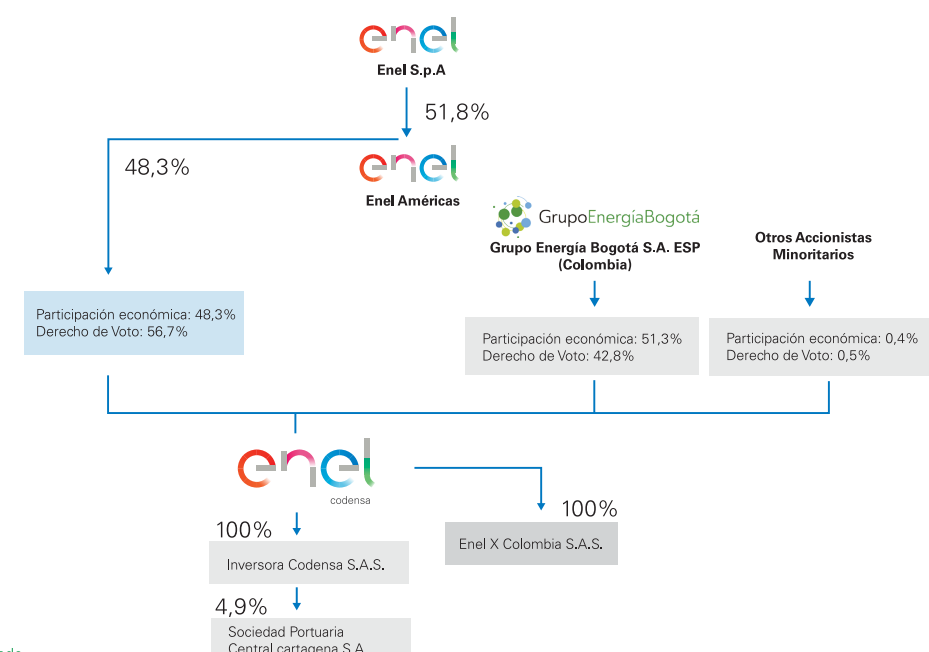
enel
Enel S.p.A

51,8%

48,3%

enel
Enel Américas

GrupoEnergíaBogotá
Grupo Energía Bogotá S.A. ESP (Colombia)

Otros Accionistas Minoritarios

Participación económica: 48,3%
Derecho de Voto: 56,7%

Participación económica: 51,3%
Derecho de Voto: 42,8%

Participación económica: 0,4%
Derecho de Voto: 0,5%

enel
codensa

100%

Inversora Codensa S.A.S.

100%

Enel X Colombia S.A.S.

4,9%

Sociedad Portuaria Central cartagena S.A.